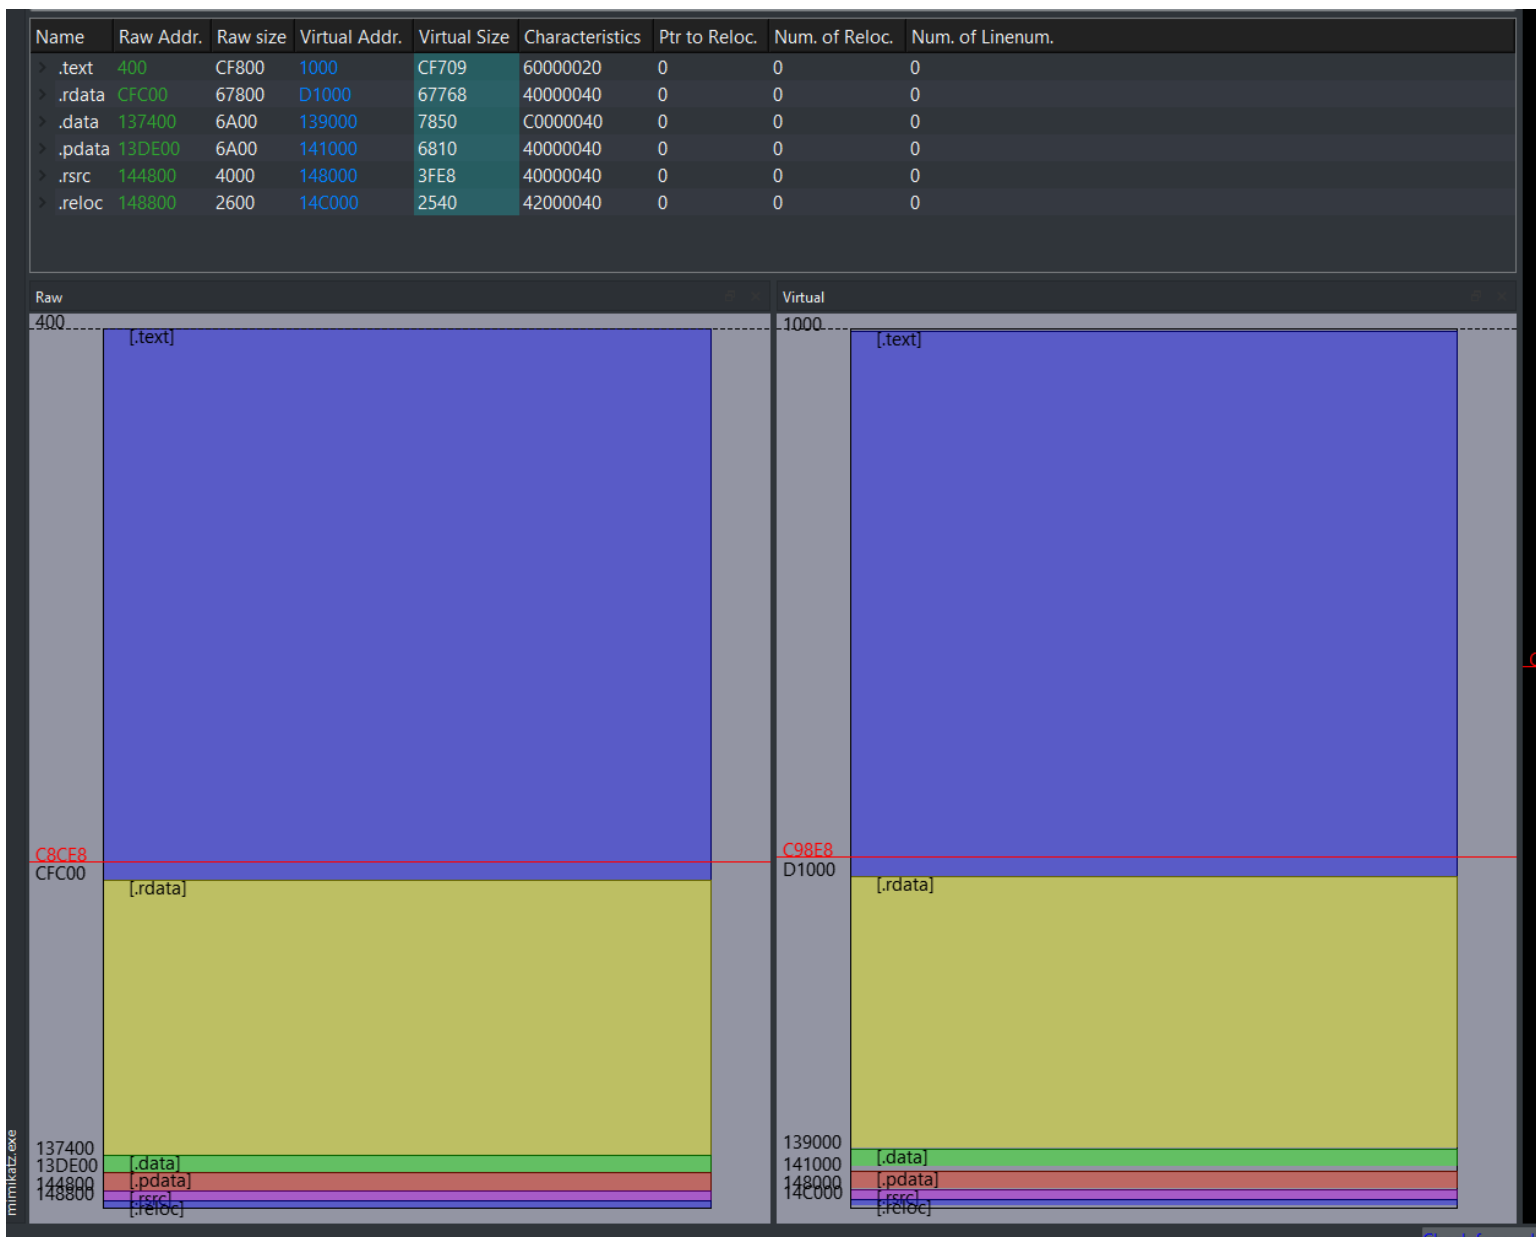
| Name | Raw Addr. | Raw size | Virtual Addr. | Virtual Size | Characteristics | Ptr to Reloc. | Num. of Reloc. | Num. of Linenum. |
|---|---|---|---|---|---|---|---|---|
| .text | 400 | CF800 | 1000 | CF709 | 60000020 | 0 | 0 | 0 |
| .rdata | CFC00 | 67800 | D1000 | 67768 | 40000040 | 0 | 0 | 0 |
| .data | 137400 | 6A00 | 139000 | 7850 | C0000040 | 0 | 0 | 0 |
| .pdata | 13DE00 | 6A00 | 141000 | 6810 | 40000040 | 0 | 0 | 0 |
| .rsrc | 144800 | 4000 | 148000 | 3FE8 | 40000040 | 0 | 0 | 0 |
| .reloc | 148800 | 2600 | 14C000 | 2540 | 42000040 | 0 | 0 | 0 |

Raw

400
[.text]
C8CE8
CFC00
[.rdata]
137400
13DE00
144800
148800
[.data]
[.pdata]
[.rsrc]
[.reloc]

Virtual

1000
[.text]
C98E8
D1000
[.rdata]
139000
141000
148000
14C000
[.data]
[.pdata]
[.rsrc]
[.reloc]

mimikatz.exe